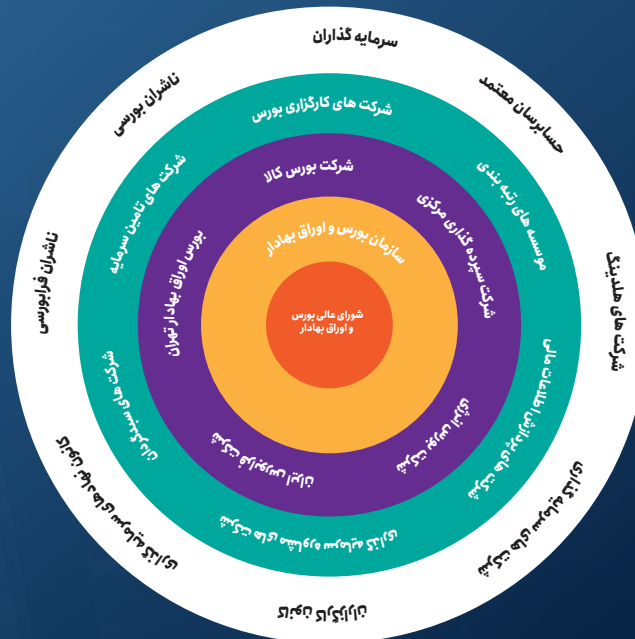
سرمایه گذاران

حسابرسان معتمد

شرکت های هلدینگ

ناشران بورسی

ناشران فرابورسی

شرکت های کارگزاری بورس

موسسه های رتبه بندی

شرکت های تامین سرمایه

شرکت بورس کالا

شرکت سپرده گذاری مرکزی

بورس اوراق بهادار تهران

سازمان بورس و اوراق بهادار

شورای عالی بورس و اوراق بهادار

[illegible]

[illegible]

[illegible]

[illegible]

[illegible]

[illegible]

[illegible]

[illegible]